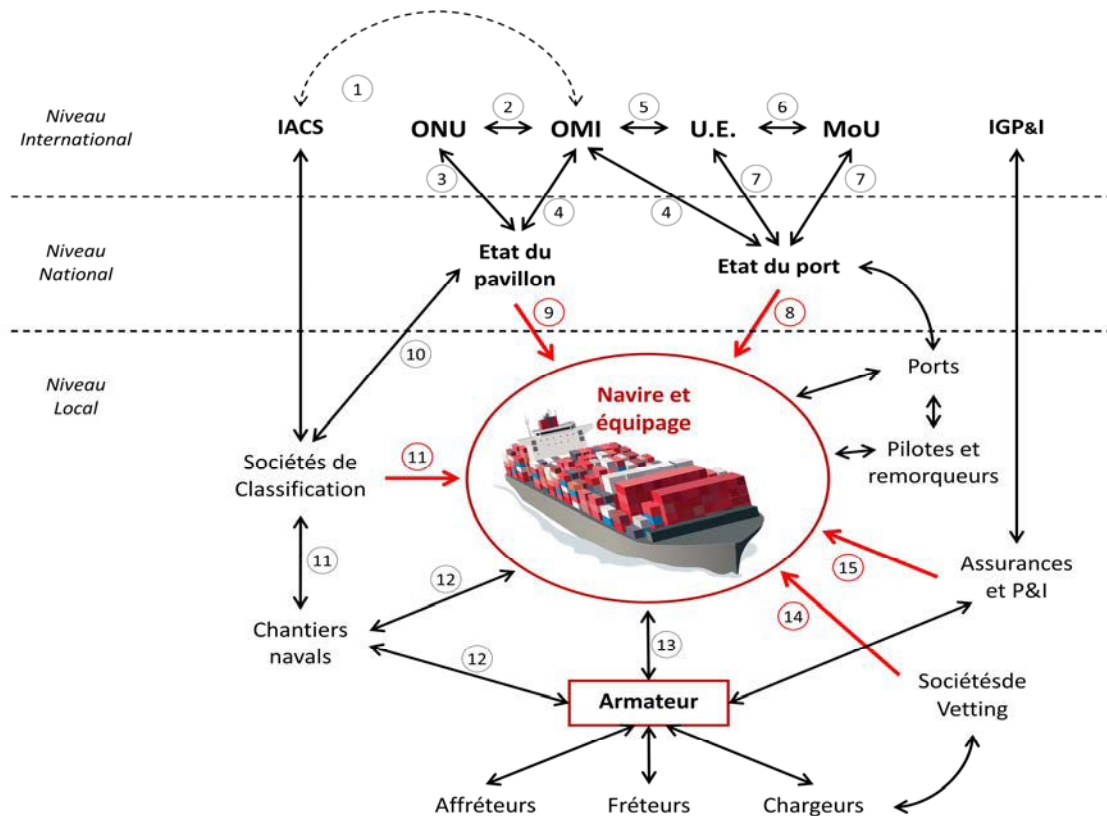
Niveau International

Niveau National

Niveau Local

1

IACS

ONU

2

OMI

5

U.E.

6

MoU

IGP&I

3

4

4

7

7

Etat du pavillon

Etat du port

9

8

10

Ports

Navire et équipage

Pilotes et remorqueurs

Sociétés de Classification

11

11

12

15

Assurances et P&I

14

Chantiers navals

12

13

Armateur

Sociétésde Vetting

Affréteurs

Fréteurs

Chargeurs